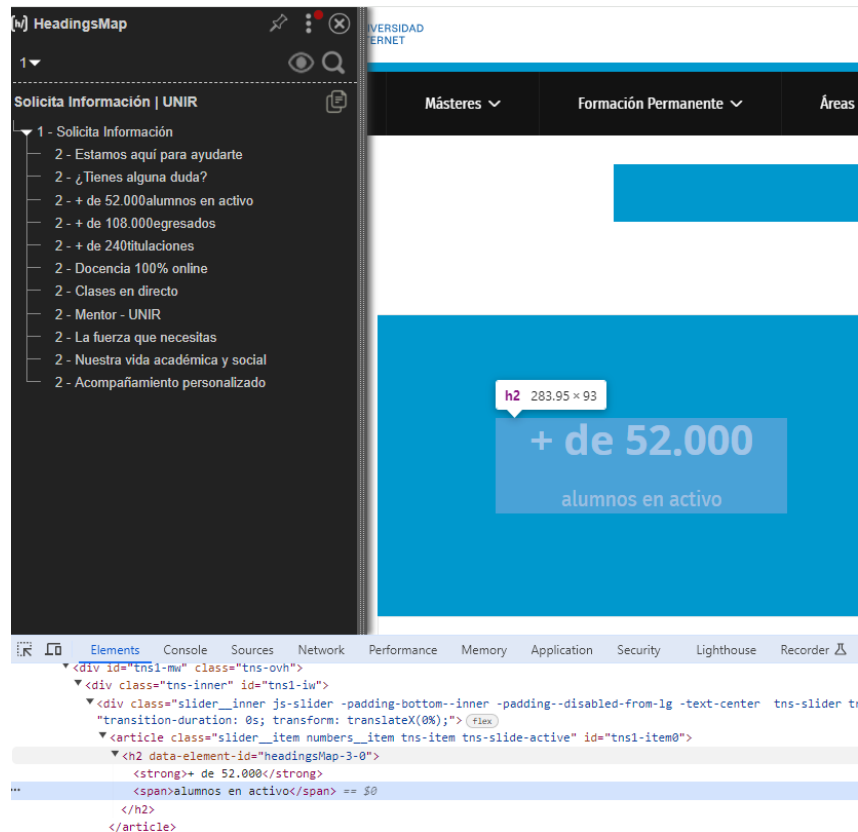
HeadingsMap

1

Solicita Información | UNIR

1 - Solicita Información
2 - Estamos aquí para ayudarte
2 - ¿Tienes alguna duda?
2 - + de 52.000alumnos en activo
2 - + de 108.000egresados
2 - + de 240titulaciones
2 - Docencia 100% online
2 - Clases en directo
2 - Mentor - UNIR
2 - La fuerza que necesitas
2 - Nuestra vida académica y social
2 - Acompañamiento personalizado

VERSIDAD
ERNET

Másteres
Formación Permanente
Áreas

h2 283.95 × 93

+ de 52.000
alumnos en activo

Elements Console Sources Network Performance Memory Application Security Lighthouse Recorder

<div id="tns1-mw" class="tns-ovh">
<div class="tns-inner" id="tns1-iw">
<div class="slider__inner js-slider -padding-bottom--inner -padding--disabled-from-lg -text-center tns-slider tr
"transition-duration: 0s; transform: translateX(0%);"> flex
<article class="slider__item numbers__item tns-item tns-slide-active" id="tns1-item0">
<h2 data-element-id="headingsMap-3-0">
<strong>+ de 52.000</strong>
<span>alumnos en activo</span> == $0
</h2>
</article>